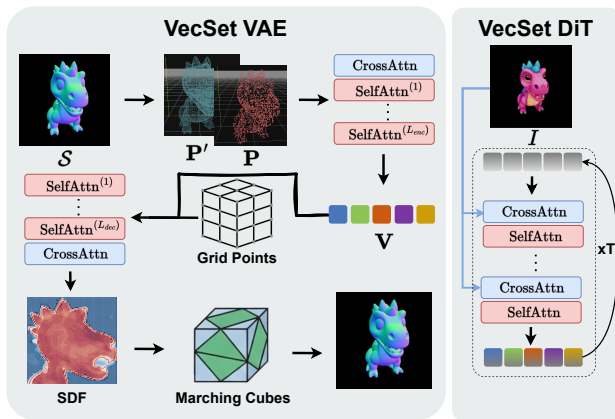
VecSet VAE

$\mathcal{S}$

$\mathbf{P}'$ $\mathbf{P}$

CrossAttn

SelfAttn$^{(1)}$

⋮

SelfAttn$^{(L_{enc})}$

$\mathbf{V}$

SelfAttn$^{(1)}$

⋮

SelfAttn$^{(L_{dec})}$

CrossAttn

Grid Points

SDF

Marching Cubes

VecSet DiT

$I$

CrossAttn

SelfAttn

⋮

CrossAttn

SelfAttn

xT